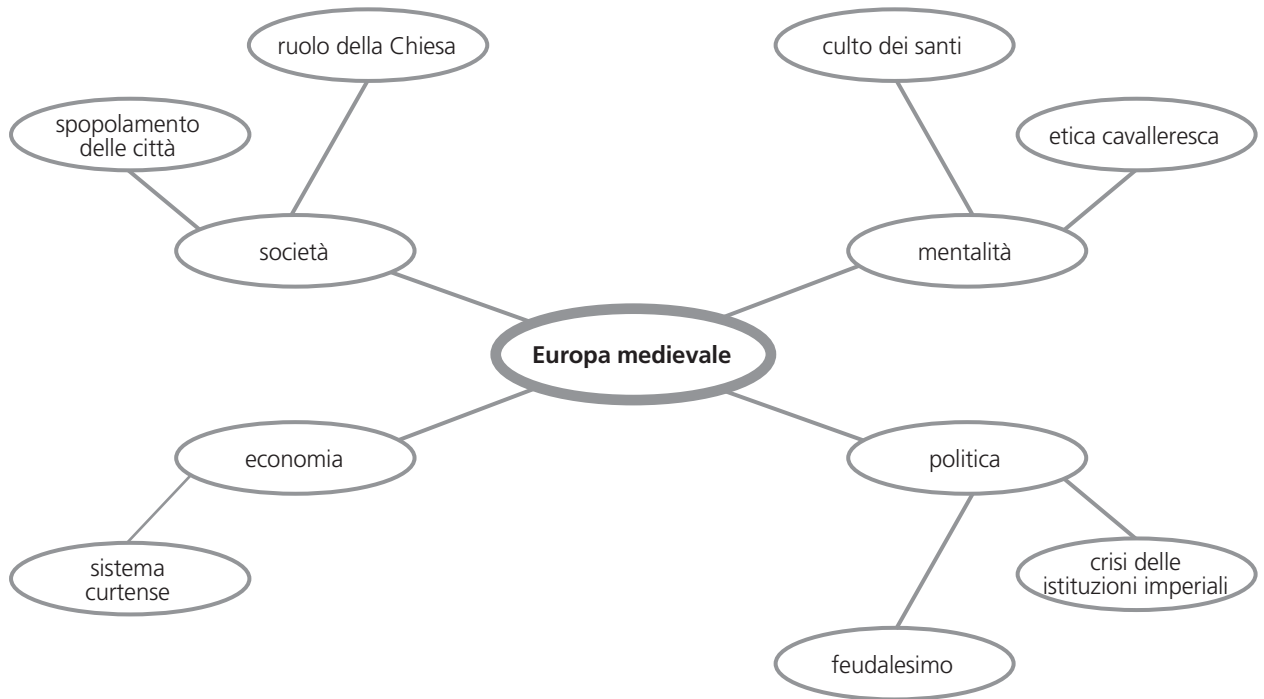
ruolo della Chiesa

culto dei santi

spopolamento delle città

etica cavalleresca

società

mentalità

**Europa medievale**

economia

politica

sistema curtense

crisi delle istituzioni imperiali

feudalesimo